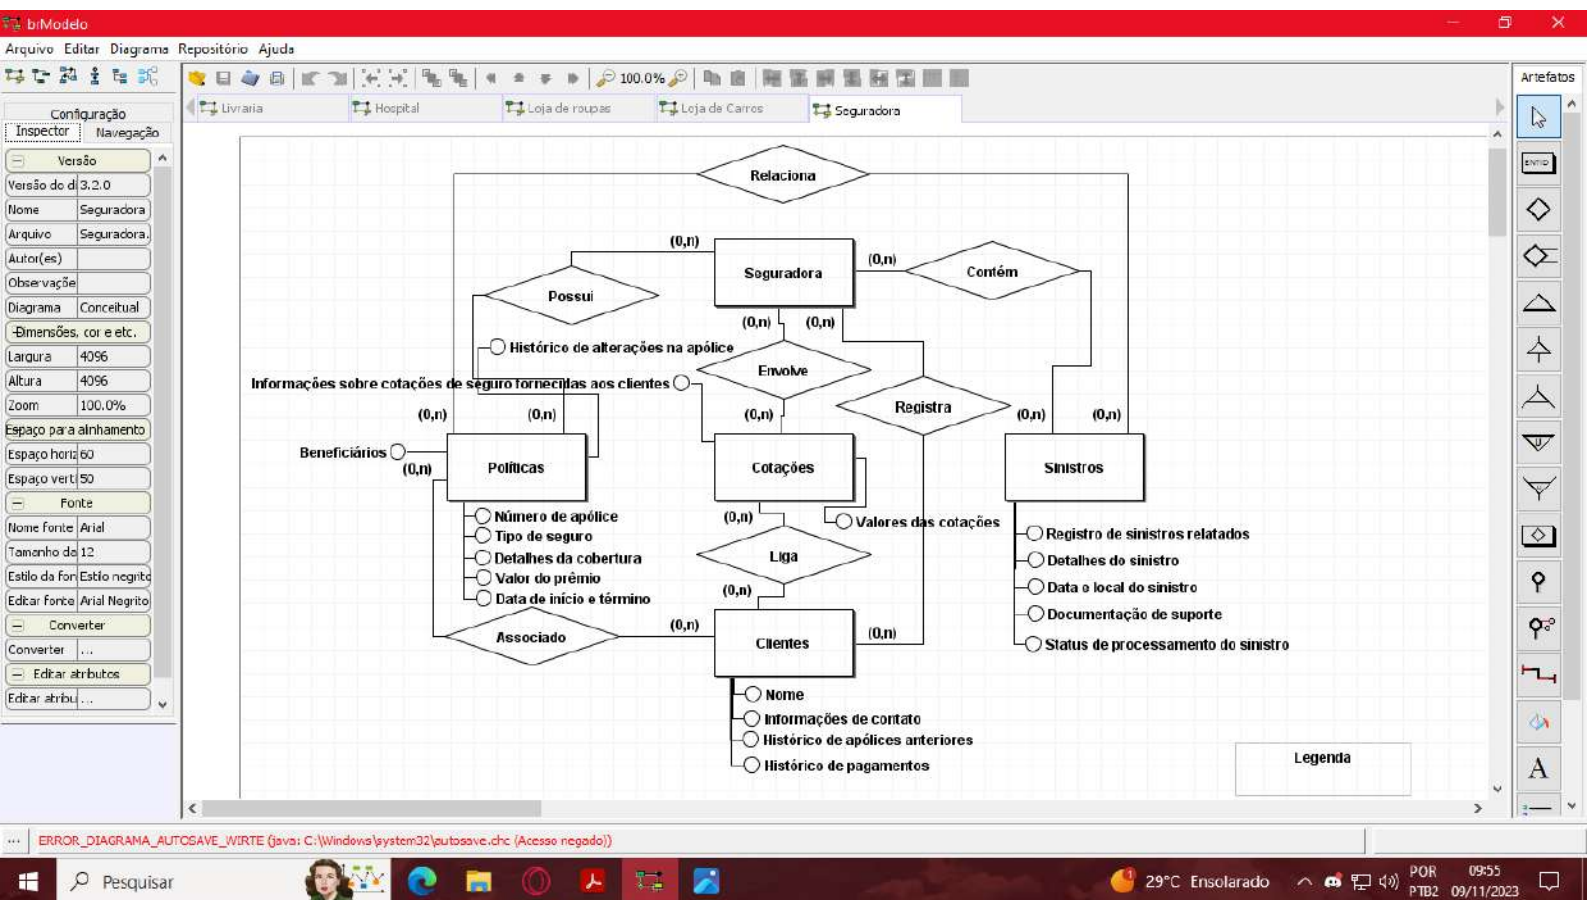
brModelo

Arquivo Editar Diagrama Repositório Ajuda

100.0%

Artefatos

Configuração
Inspector Navegação

| Versão | |
|---|---|
| Versão do d | 3.2.0 |
| Nome | Seguradora |
| Arquivo | Seguradora. |
| Autor(es) | |
| Observaçõe | |
| Diagrama | Conceitual |
| Dimensões, cor e etc. | |
| Largura | 4096 |
| Altura | 4096 |
| Zoom | 100.0% |
| Espaço para alinhamento | |
| Espaço horiz | 60 |
| Espaço vert | 50 |
| Fonte | |
| Nome fonte | Arial |
| Tamanho da | 12 |
| Estilo da fon | Estilo negrito |
| Editar fonte | Arial Negrito |
| Converter | |
| Converter | ... |
| Editar atributos | |
| Editar atribu | ... |

Livraria Hospital Loja de roupas Loja de Carros Seguradora

Relaciona
(0,n)
Seguradora
(0,n)
Contém
Possui
(0,n) (0,n)
Histórico de alterações na apólice
Envolve
Informações sobre cotações de seguro fornecidas aos clientes
Registra
(0,n) (0,n) (0,n) (0,n) (0,n)
Beneficiários
(0,n)
Políticas
Cotações
Sinistros
Número de apólice
Tipo de seguro
Detalhes da cobertura
Valor do prêmio
Data de início e término
(0,n)
Valores das cotações
Liga
(0,n)
Registro de sinistros relatados
Detalhes do sinistro
Data e local do sinistro
Documentação de suporte
Status de processamento do sinistro
Associado
(0,n)
Clientes
(0,n)
Nome
Informações de contato
Histórico de apólices anteriores
Histórico de pagamentos
Legenda

ERROR_DIAGRAMA_AUTOSAVE_WIRTE (java: C:\Windows\system32\autosave.chc (Acesso negado))

Pesquisar
29°C Ensolarado
POR PTB2 09:55 09/11/2023